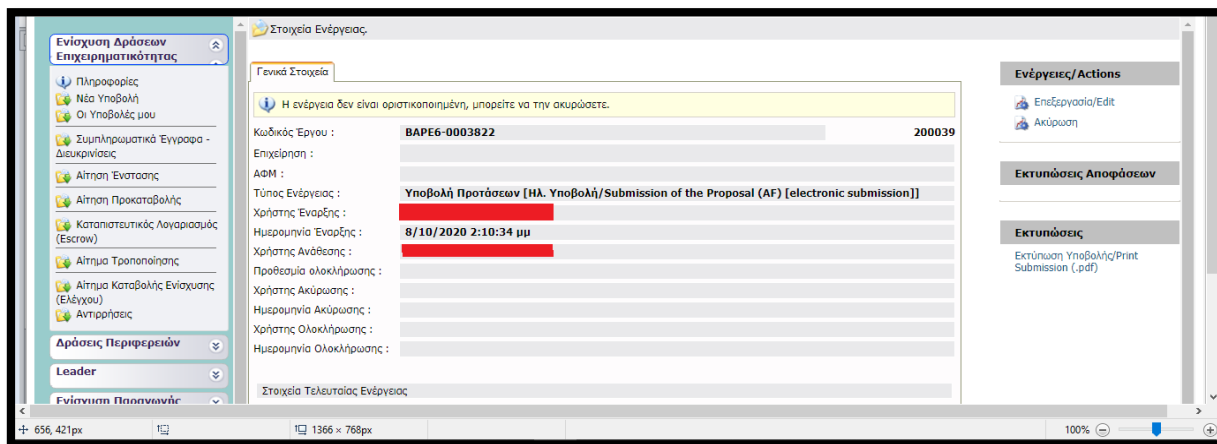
Ενίσχυση Δράσεων Επιχειρηματικότητας

Πληροφορίες
Νέα Υποβολή
Οι Υποβολές μου
Συμπληρωματικά Έγγραφα - Διευκρινίσεις
Αίτηση Ένστασης
Αίτηση Προκαταβολής
Καταπιστευτικός Λογαριασμός (Escrow)
Αίτημα Τροποποίησης
Αίτημα Καταβολής Ενίσχυσης (Ελέγχου)
Αντιρρήσεις

Δράσεις Περιφερειών
Leader
Ενίσχυση Παραγωγής

Στοιχεία Ενέργειας.

Γενικά Στοιχεία

Η ενέργεια δεν είναι οριστικοποιημένη, μπορείτε να την ακυρώσετε.

| | |
|---|---|
| Κωδικός Έργου : | BAPE6-0003822 200039 |
| Επιχείρηση : | |
| ΑΦΜ : | |
| Τύπος Ενέργειας : | Υποβολή Προτάσεων [Ηλ. Υποβολή/Submission of the Proposal (AF) [electronic submission]] |
| Χρήστης Έναρξης : | |
| Ημερομηνία Έναρξης : | 8/10/2020 2:10:34 μμ |
| Χρήστης Ανάθεσης : | |
| Προθεσμία ολοκλήρωσης : | |
| Χρήστης Ακύρωσης : | |
| Ημερομηνία Ακύρωσης : | |
| Χρήστης Ολοκλήρωσης : | |
| Ημερομηνία Ολοκλήρωσης : | |

Στοιχεία Τελευταίας Ενέργειας

Ενέργειες/Actions
Επεξεργασία/Edit
Ακύρωση

Εκτυπώσεις Αποφάσεων

Εκτυπώσεις
Εκτύπωση Υποβολής/Print Submission (.pdf)

656, 421px
1366 × 768px
100%